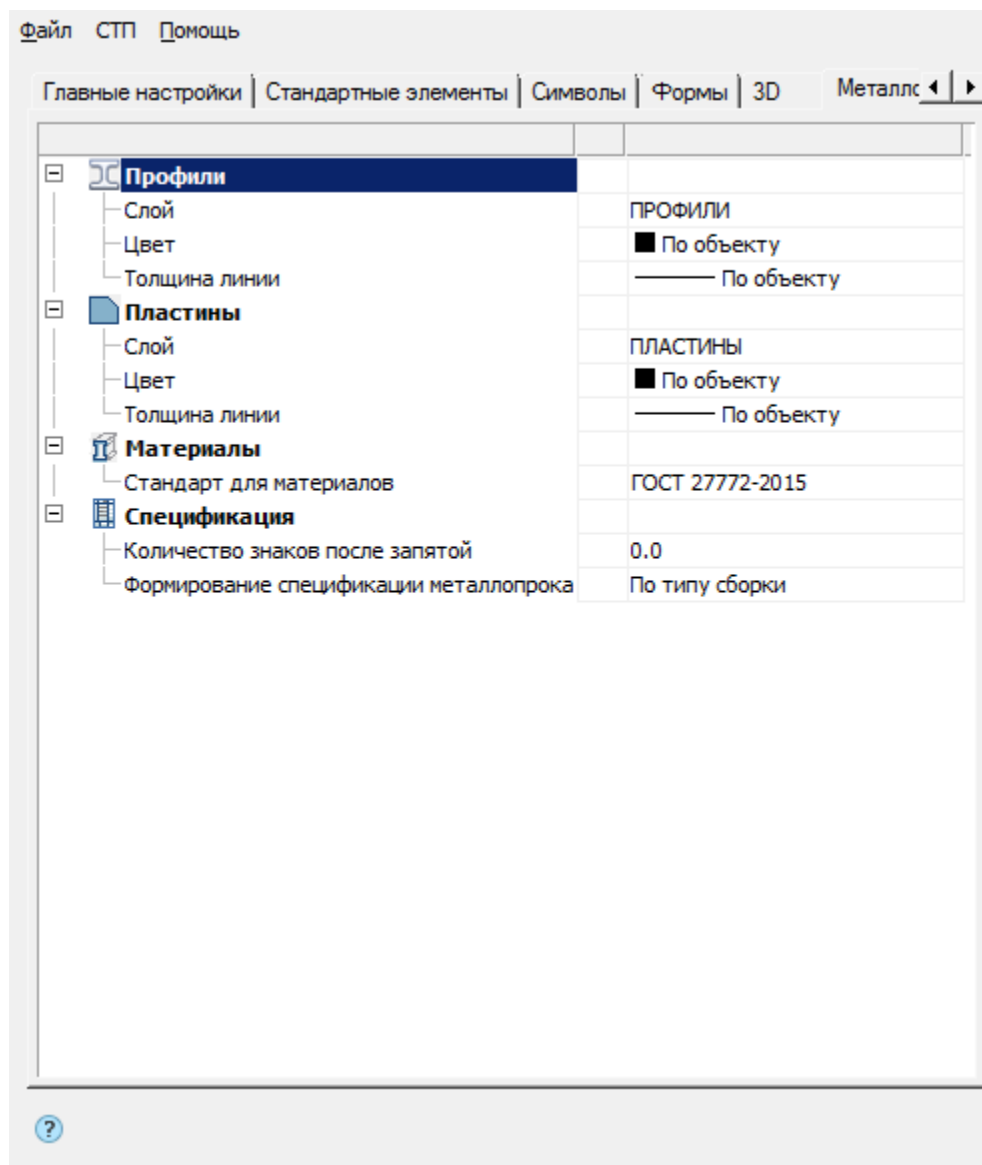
Файл СТП Помощь

Главные настройки | Стандартные элементы | Символы | Формы | 3D | Металлс

| | |
|---|---|
| Профили | |
| Слой | ПРОФИЛИ |
| Цвет | По объекту |
| Толщина линии | По объекту |
| Пластины | |
| Слой | ПЛАСТИНЫ |
| Цвет | По объекту |
| Толщина линии | По объекту |
| Материалы | |
| Стандарт для материалов | ГОСТ 27772-2015 |
| Спецификация | |
| Количество знаков после запятой | 0.0 |
| Формирование спецификации металлопрока | По типу сборки |

?